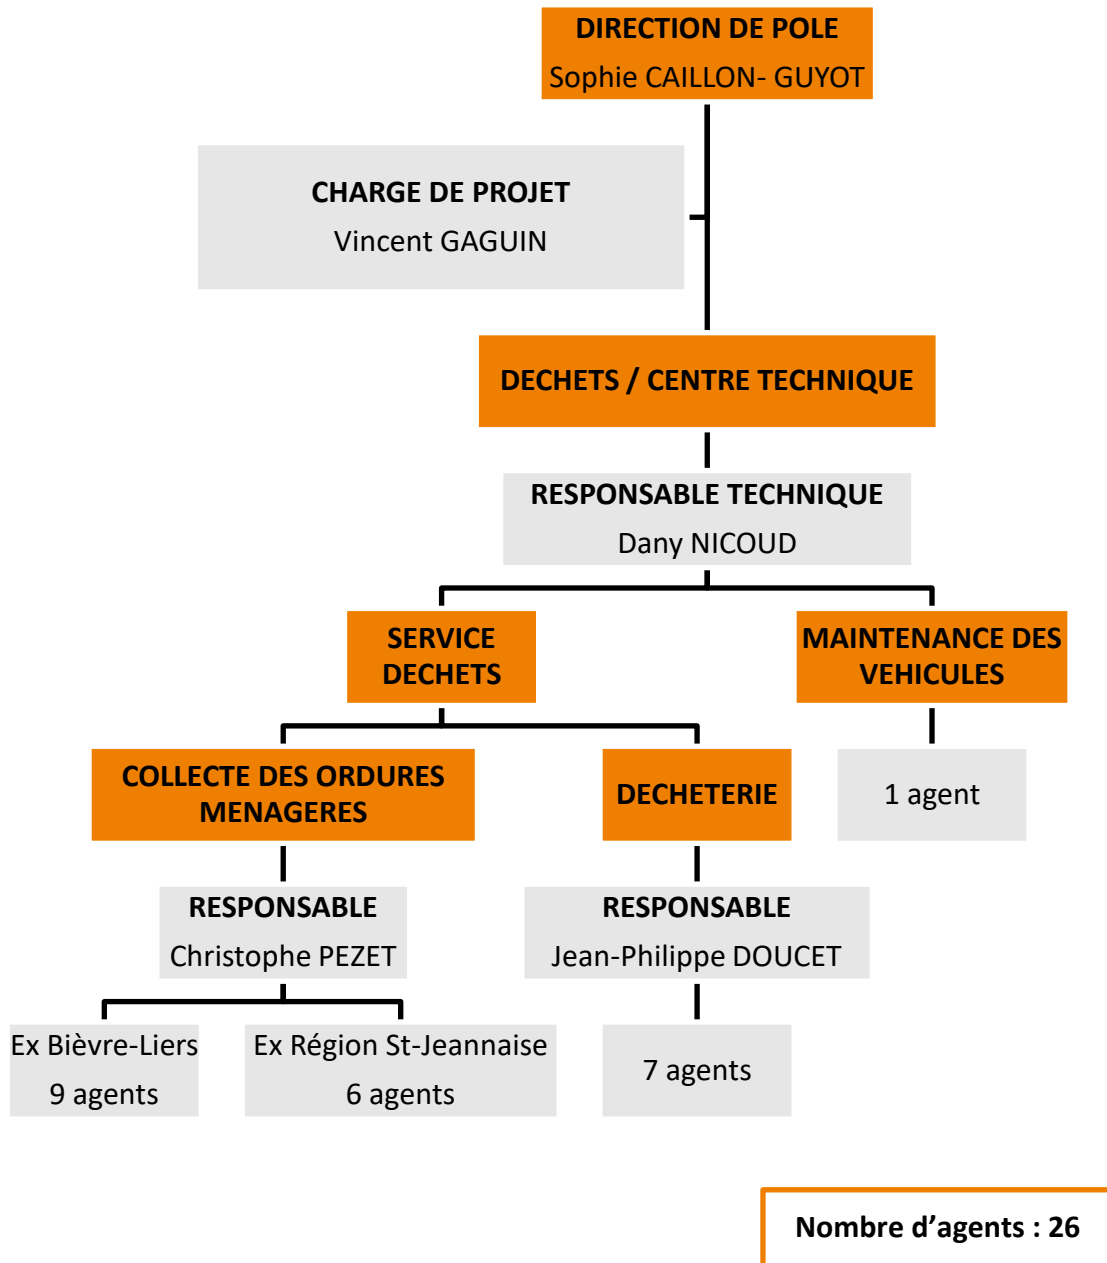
DIRECTION DE POLE
Sophie CAILLON- GUYOT

CHARGE DE PROJET
Vincent GAGUIN

DECHETS / CENTRE TECHNIQUE

RESPONSABLE TECHNIQUE
Dany NICOUD

SERVICE DECHETS

MAINTENANCE DES VEHICULES

COLLECTE DES ORDURES MENAGERES

DECHETERIE

1 agent

RESPONSABLE
Christophe PEZET

RESPONSABLE
Jean-Philippe DOUCET

Ex Bièvre-Liers
9 agents

Ex Région St-Jeannaise
6 agents

7 agents

Nombre d’agents : 26